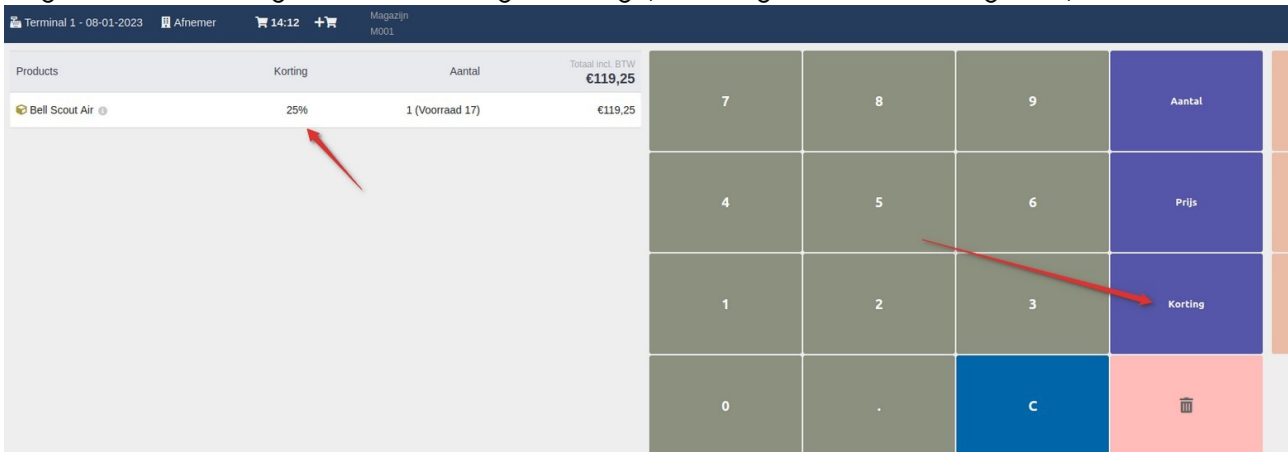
Terminal 1 - 08-01-2023 Afnemer 14:12 Magazijn M001

| Products | Korting | Aantal | Totaal incl. BTW €119,25 |
|---|---|---|---|
| Bell Scout Air | 25% | 1 (Voorraad 17) | €119,25 |

7 8 9 Aantal

4 5 6 Prijs

1 2 3 Korting

0 . C